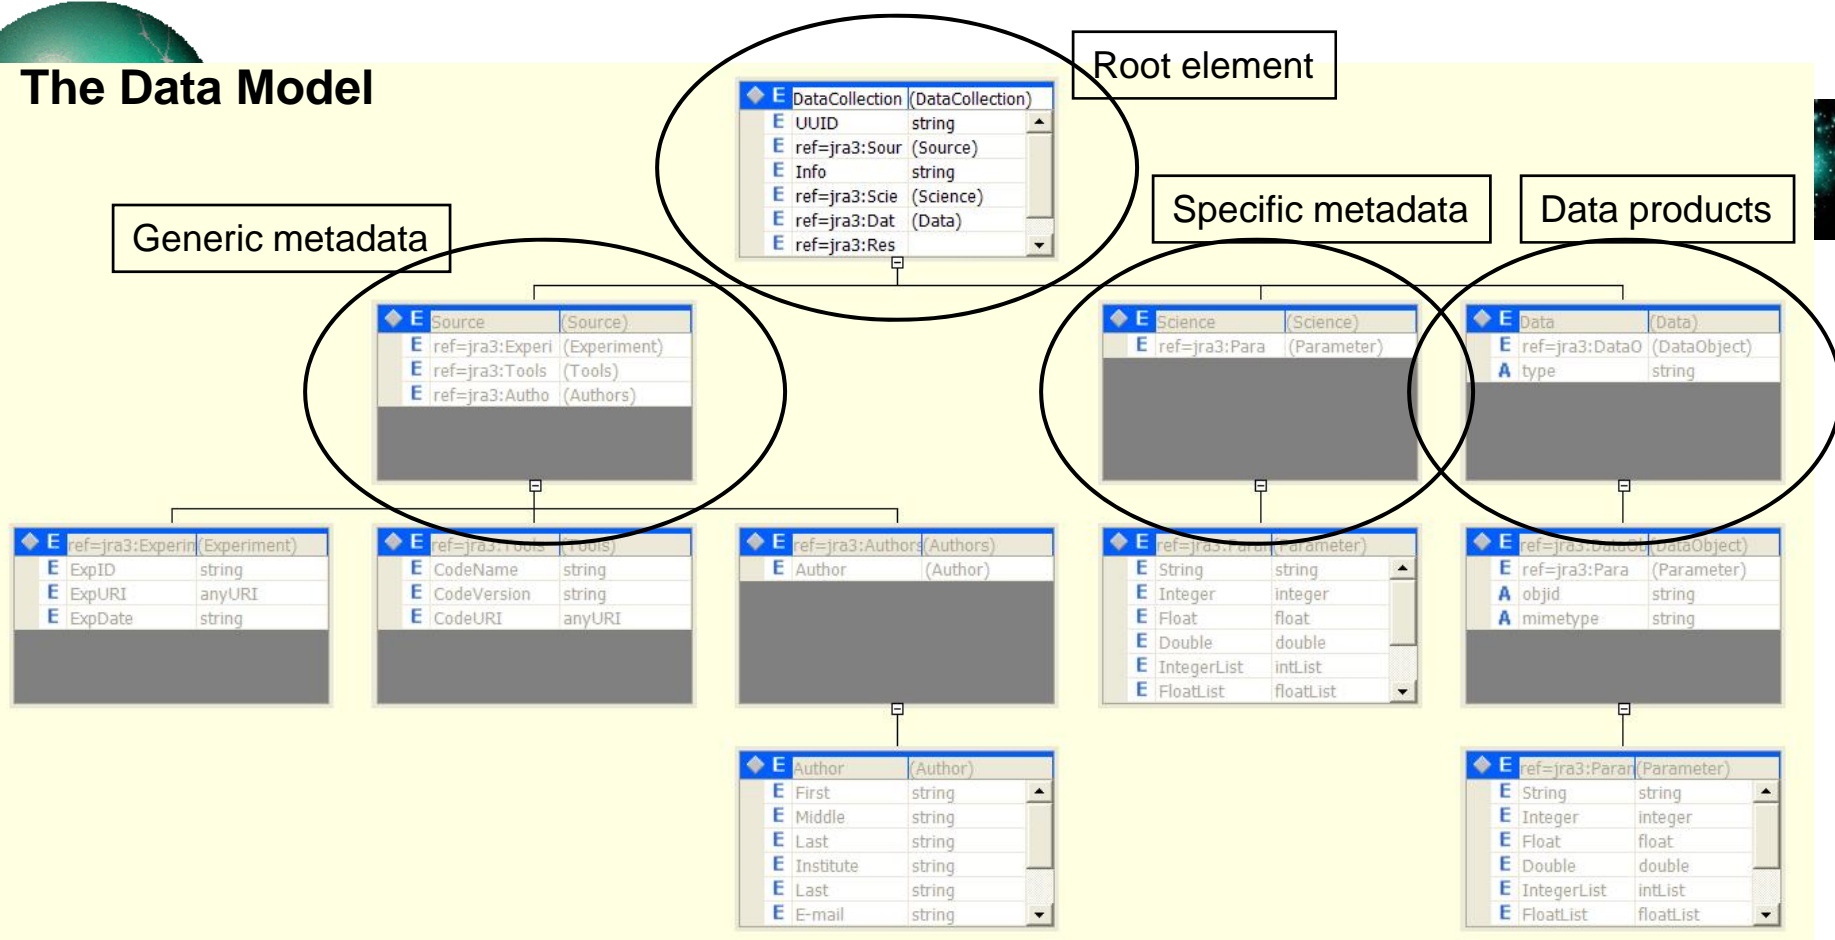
The Data Model

Root element

| E | DataCollection | (DataCollection) |
|---|---|---|
| E | UUID | string |
| E | ref=jra3:Sour | (Source) |
| E | Info | string |
| E | ref=jra3:Scie | (Science) |
| E | ref=jra3:Dat | (Data) |
| E | ref=jra3:Res | |

Generic metadata

Specific metadata

Data products

| E | Source | (Source) |
|---|---|---|
| E | ref=jra3:Experi | (Experiment) |
| E | ref=jra3:Tools | (Tools) |
| E | ref=jra3:Autho | (Authors) |

| E | Science | (Science) |
|---|---|---|
| E | ref=jra3:Para | (Parameter) |

| E | Data | (Data) |
|---|---|---|
| E | ref=jra3:DataO | (DataObject) |
| A | type | string |

| E | ref=jra3:Experin | (Experiment) |
|---|---|---|
| E | ExpID | string |
| E | ExpURI | anyURI |
| E | ExpDate | string |

| E | ref=jra3:Tools | (Tools) |
|---|---|---|
| E | CodeName | string |
| E | CodeVersion | string |
| E | CodeURI | anyURI |

| E | ref=jra3:Authors | (Authors) |
|---|---|---|
| E | Author | (Author) |

| E | ref=jra3:Paran | (Parameter) |
|---|---|---|
| E | String | string |
| E | Integer | integer |
| E | Float | float |
| E | Double | double |
| E | IntegerList | intList |
| E | FloatList | floatList |

| E | ref=jra3:DataOb | (DataObject) |
|---|---|---|
| E | ref=jra3:Para | (Parameter) |
| A | objid | string |
| A | mimetype | string |

| E | Author | (Author) |
|---|---|---|
| E | First | string |
| E | Middle | string |
| E | Last | string |
| E | Institute | string |
| E | Last | string |
| E | E-mail | string |

| E | ref=jra3:Paran | (Parameter) |
|---|---|---|
| E | String | string |
| E | Integer | integer |
| E | Float | float |
| E | Double | double |
| E | IntegerList | intList |
| E | FloatList | floatList |